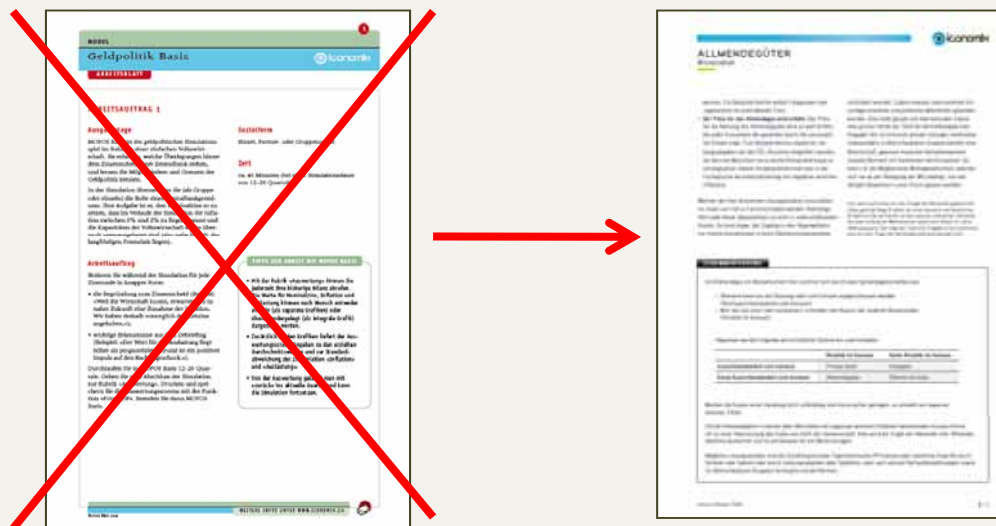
MODUL

Geldpolitik Basis

ARBEITSBLATT

iconomix

ARBEITSAUFTRAG 1

Ausgangslage

MONOS Basis ist ein geldpolitisches Simulationsspiel im Rahmen einer offenen Volkswirtschaft. Es verdeutlicht, welche Überlegungen hinter dem Zinsentscheid einer Zentralbank stehen, und benennt die Möglichkeiten und Grenzen der Geldpolitik konkret.

In der Simulation übernehmen Sie (als Gruppe oder einzeln) die Rolle einer Zentralbankgremiums. Ihre Aufgabe ist es, den Leitzins so zu setzen, dass im Verlauf der Simulation die Inflation zwischen 0% und 2% zu liegen kommt und die Kapazitäten der Volkswirtschaft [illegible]

Sozialform

Einzel-, Partner- oder Gruppenarbeit

Zeit

ca. 45 Minuten (bei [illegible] Simulationsrunden von 12–24 Quartalen)

Arbeitsauftrag

Notieren Sie während der Simulation für jede Zinsrunde in knapper Form:

• die Begründung zum Zinsentscheid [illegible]
• wichtige Erkenntnisse aus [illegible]

TIPPS ZUR ARBEIT MIT MONOS BASIS

• Mit der Rubrik «Auswertung» können Sie jederzeit Ihre bisherige Bilanz abrufen. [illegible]
• Durch Klicken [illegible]
• Von der Auswertung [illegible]

WEITERE INFOS UNTER WWW.ICONOMIX.CH

ALLMENDEGÜTER

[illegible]

iconomix

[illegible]